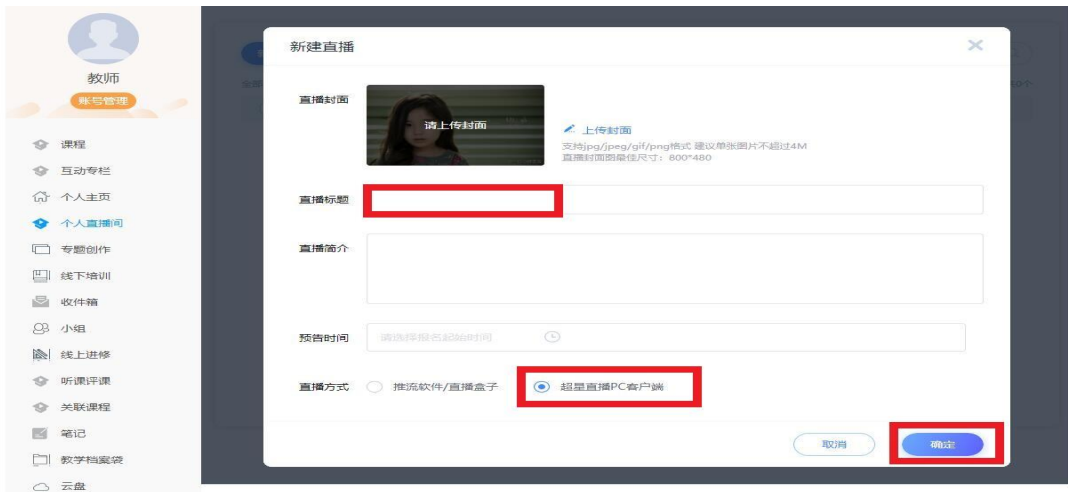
教师
账号管理

课程
互动专栏
个人主页
个人直播间
专题创作
线下培训
收件箱
小组
线上进修
听课评课
关联课程
笔记
教学档案袋
云盘

新建直播

直播封面
请上传封面
上传封面
支持jpg/jpeg/gif/png格式 建议单张图片不超过4M
直播封面最佳尺寸：800*480

直播标题

直播简介

预告时间
请选择报名起始时间

直播方式
推流软件/直播盒子
超星直播PC客户端

取消
确定